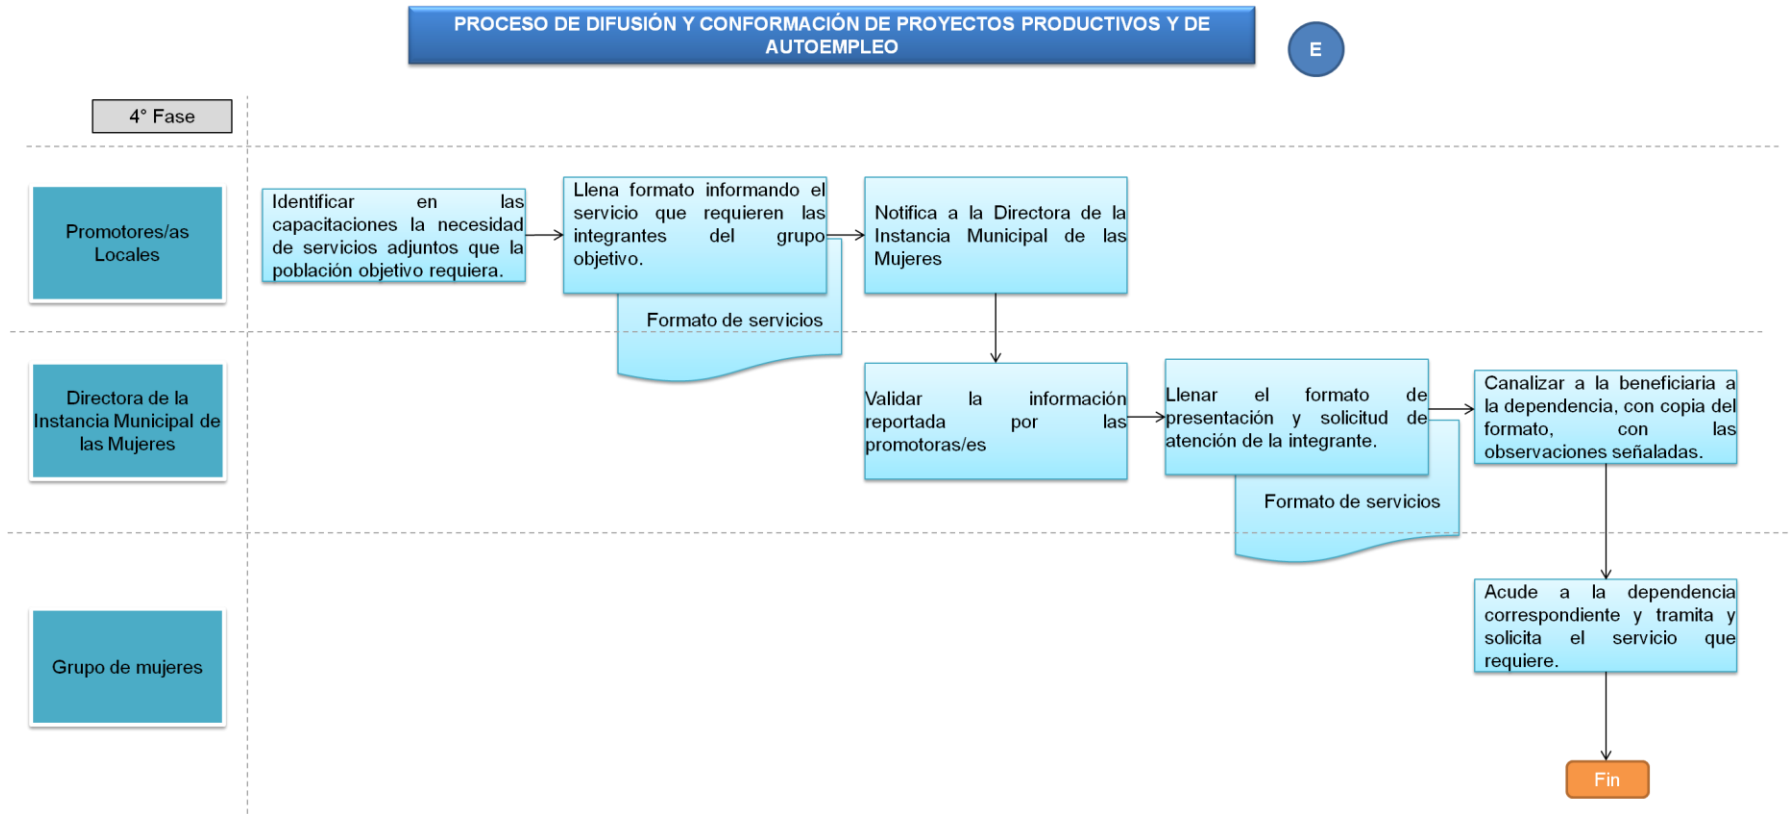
PROCESO DE DIFUSIÓN Y CONFORMACIÓN DE PROYECTOS PRODUCTIVOS Y DE AUTOEMPLEO

E

4° Fase

Promotores/as Locales

Identificar en las capacitaciones la necesidad de servicios adjuntos que la población objetivo requiera.

Llena formato informando el servicio que requieren las integrantes del grupo objetivo.

Formato de servicios

Notifica a la Directora de la Instancia Municipal de las Mujeres

Directora de la Instancia Municipal de las Mujeres

Validar la información reportada por las promotoras/es

Llenar el formato de presentación y solicitud de atención de la integrante.

Formato de servicios

Canalizar a la beneficiaria a la dependencia, con copia del formato, con las observaciones señaladas.

Grupo de mujeres

Acude a la dependencia correspondiente y tramita y solicita el servicio que requiere.

Fin